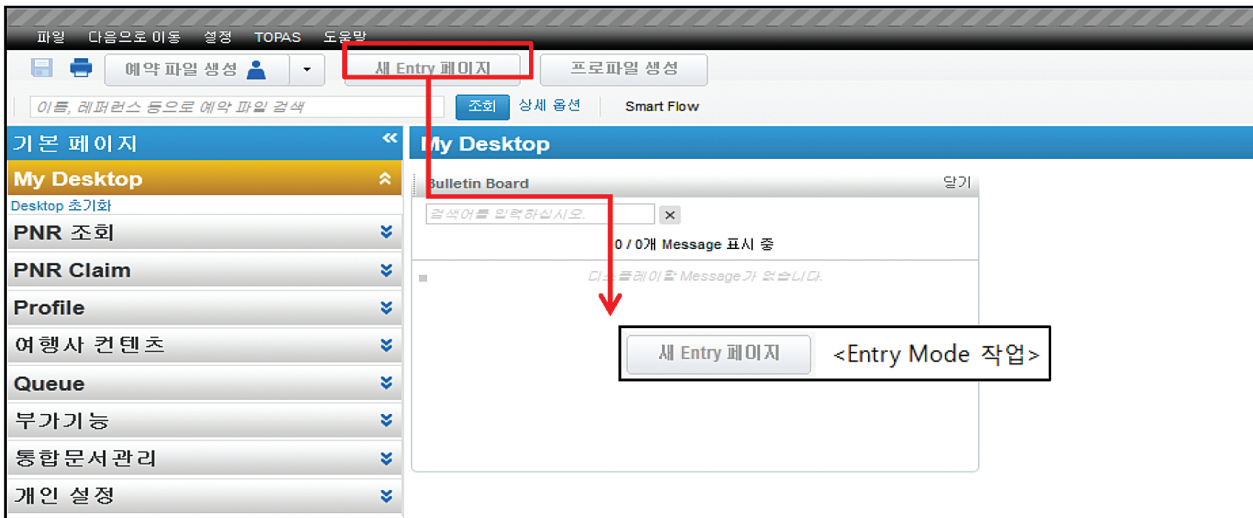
파일 다음으로 이동 설정 TOPAS 도움말

예약 파일 생성

새 Entry 페이지

프로파일 생성

이름, 레퍼런스 등으로 예약 파일 검색

조회 상세 옵션 Smart Flow

기본 페이지

My Desktop

Desktop 초기화

PNR 조회

PNR Claim

Profile

여행사 컨텐츠

Queue

부가기능

통합문서관리

개인 설정

My Desktop

Bulletin Board

닫기

검색어를 입력하십시오.

0 / 0개 Message 표시 중

디스플레이할 Message가 없습니다.

새 Entry 페이지

<Entry Mode 작업>